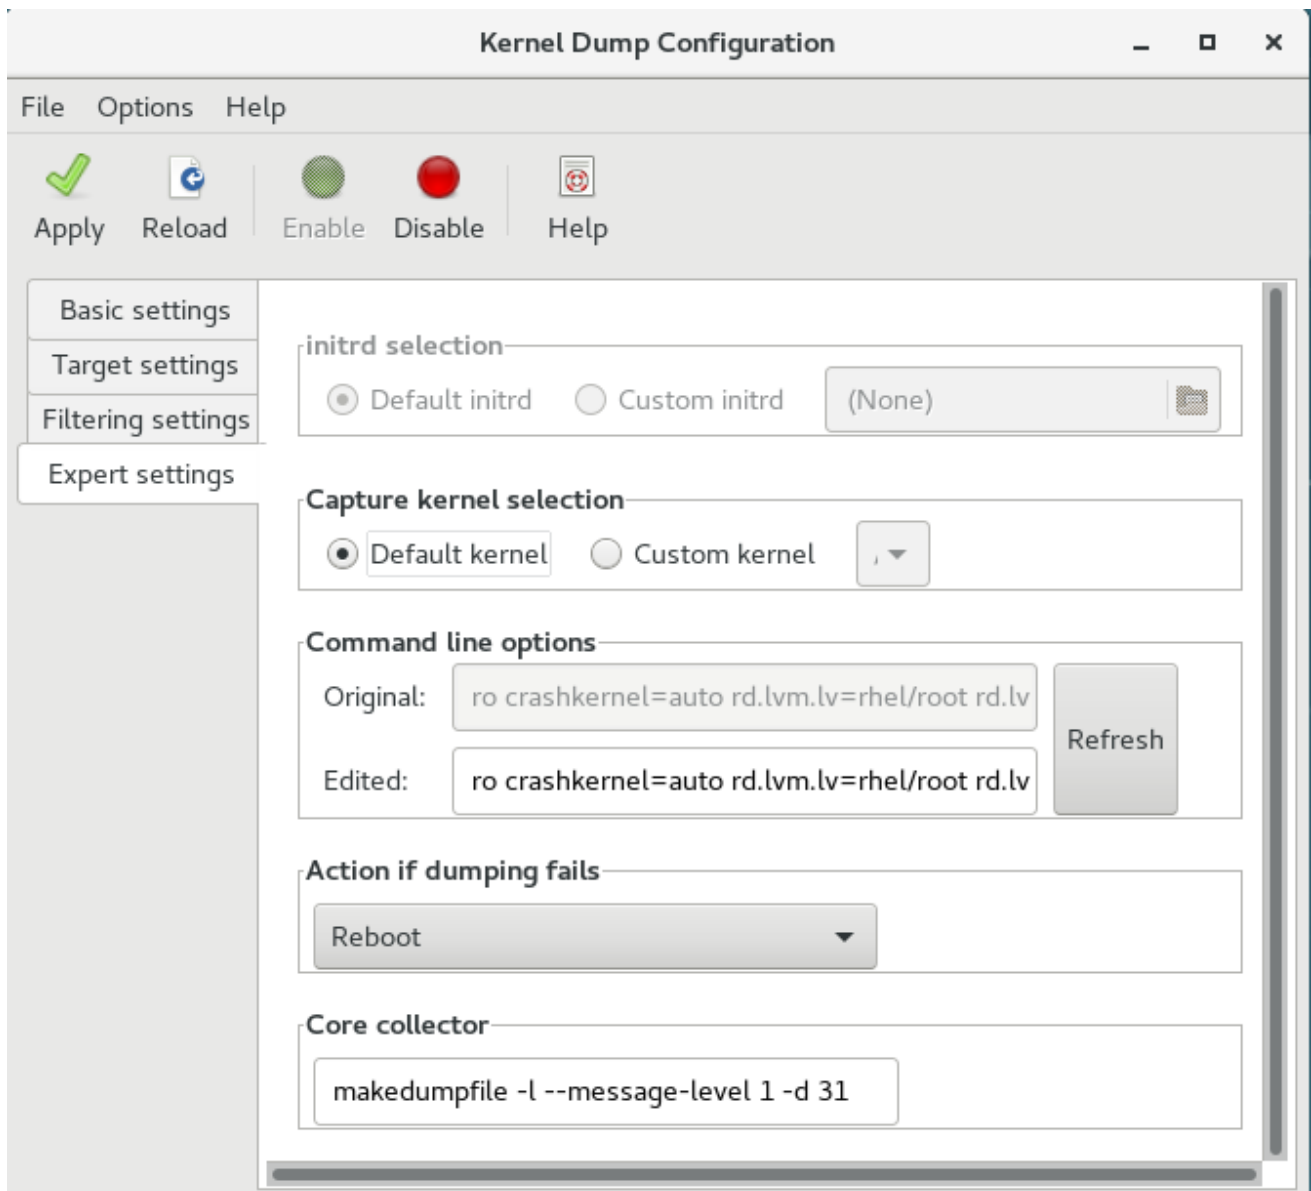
Kernel Dump Configuration

File Options Help

Apply Reload Enable Disable Help

Basic settings
Target settings
Filtering settings
Expert settings

initrd selection
Default initrd Custom initrd (None)

Capture kernel selection
Default kernel Custom kernel

Command line options
Original: ro crashkernel=auto rd.lvm.lv=rhel/root rd.lv
Edited: ro crashkernel=auto rd.lvm.lv=rhel/root rd.lv
Refresh

Action if dumping fails
Reboot

Core collector
makedumpfile -l --message-level 1 -d 31